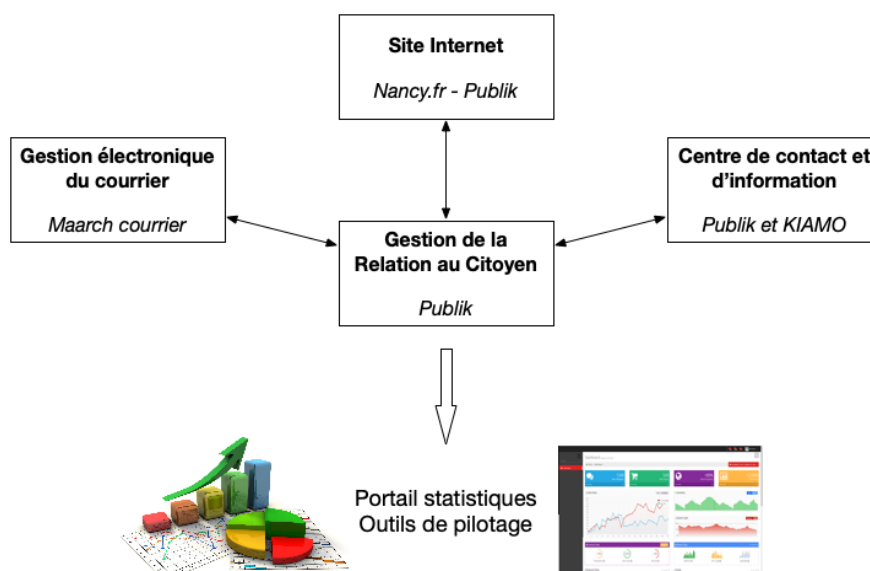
Site Internet

Nancy.fr - Publik

Gestion électronique du courrier

Maarch courrier

Centre de contact et d'information

Publik et KIAMO

Gestion de la Relation au Citoyen

Publik

Portail statistiques
Outils de pilotage